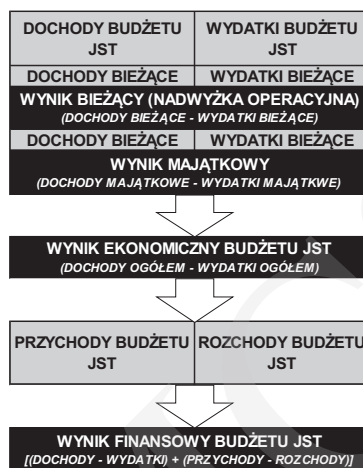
| DOCHODY BUDŻETU JST | WYDATKI BUDŻETU JST |
|---|---|
| DOCHODY BIEŻĄCE | WYDATKI BIEŻĄCE |

WYNIK BIEŻĄCY (NADWYŻKA OPERACYJNA)
(DOCHODY BIEŻĄCE - WYDATKI BIEŻĄCE)

| DOCHODY BIEŻĄCE | WYDATKI BIEŻĄCE |
|---|---|

WYNIK MAJĄTKOWY
(DOCHODY MAJĄTKOWE - WYDATKI MAJĄTKWE)

WYNIK EKONOMICZNY BUDŻETU JST
(DOCHODY OGÓŁEM - WYDATKI OGÓŁEM)

| PRZYCHODY BUDŻETU JST | ROZCHODY BUDŻETU JST |
|---|---|

WYNIK FINANSOWY BUDŻETU JST
[(DOCHODY - WYDATKI) + (PRZYCHODY - ROZCHODY)]